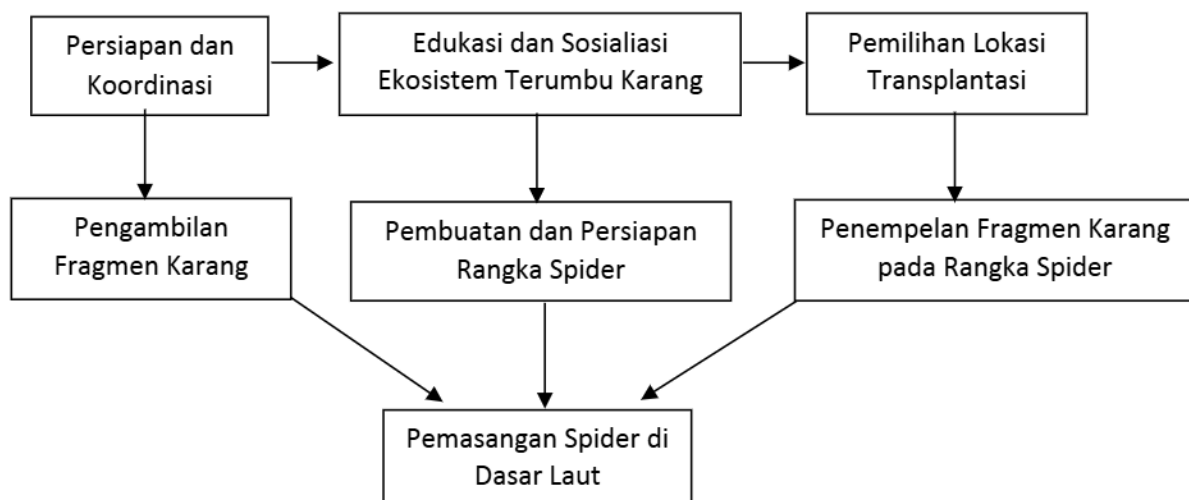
Persiapan dan Koordinasi

Edukasi dan Sosialiasi Ekosistem Terumbu Karang

Pemilihan Lokasi Transplantasi

Pengambilan Fragmen Karang

Pembuatan dan Persiapan Rangka Spider

Penempelan Fragmen Karang pada Rangka Spider

Pemasangan Spider di Dasar Laut